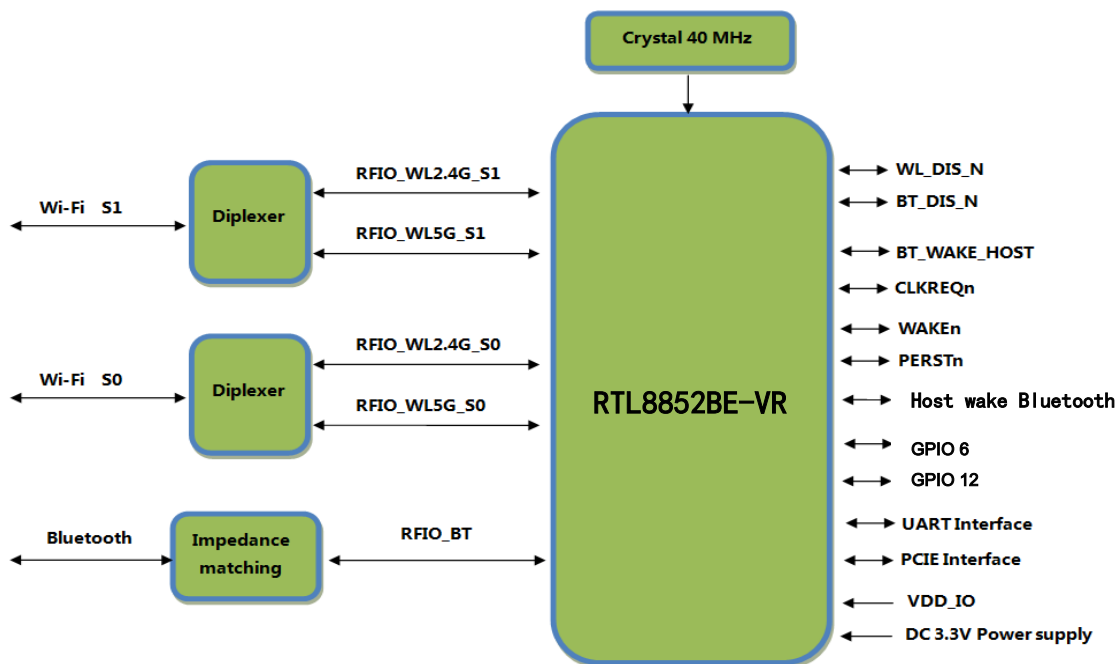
Crystal 40 MHz

Wi-Fi S1

Diplexer

RFIO_WL2.4G_S1

RFIO_WL5G_S1

Wi-Fi S0

Diplexer

RFIO_WL2.4G_S0

RFIO_WL5G_S0

Bluetooth

Impedance matching

RFIO_BT

RTL8852BE-VR

WL_DIS_N
BT_DIS_N
BT_WAKE_HOST
CLKREQn
WAKEn
PERSTn
Host wake Bluetooth
GPIO 6
GPIO 12
UART Interface
PCIE Interface
VDD_IO
DC 3.3V Power supply